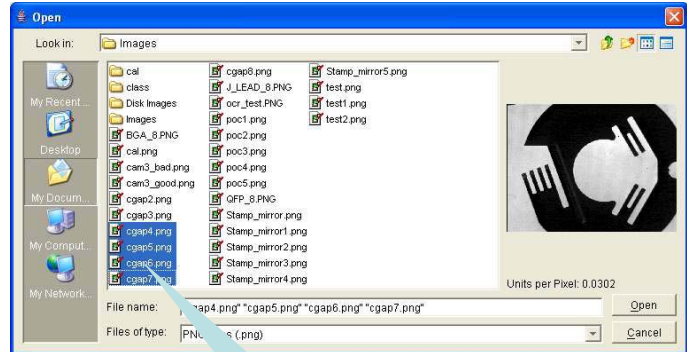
Open

Look in: Images

My Recent...
Desktop
My Docum...
My Comput...
My Network...

cal
class
Disk Images
Images
BGA_8.PNG
cal.png
cam3_bad.png
cam3_good.png
cgap2.png
cgap3.png
cgap4.png
cgap5.png
cgap6.png
cgap7.png
cgap8.png
J_LEAD_8.PNG
ocr_test.PNG
poc1.png
poc2.png
poc3.png
poc4.png
poc5.png
QFP_8.PNG
Stamp_mirror.png
Stamp_mirror1.png
Stamp_mirror2.png
Stamp_mirror3.png
Stamp_mirror4.png
Stamp_mirror5.png
test.png
test1.png
test2.png

Units per Pixel: 0.0302

File name: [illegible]ap4.png" "cgap5.png" "cgap6.png" "cgap7.png"
Open
Files of type: PN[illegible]s (.png)
Cancel